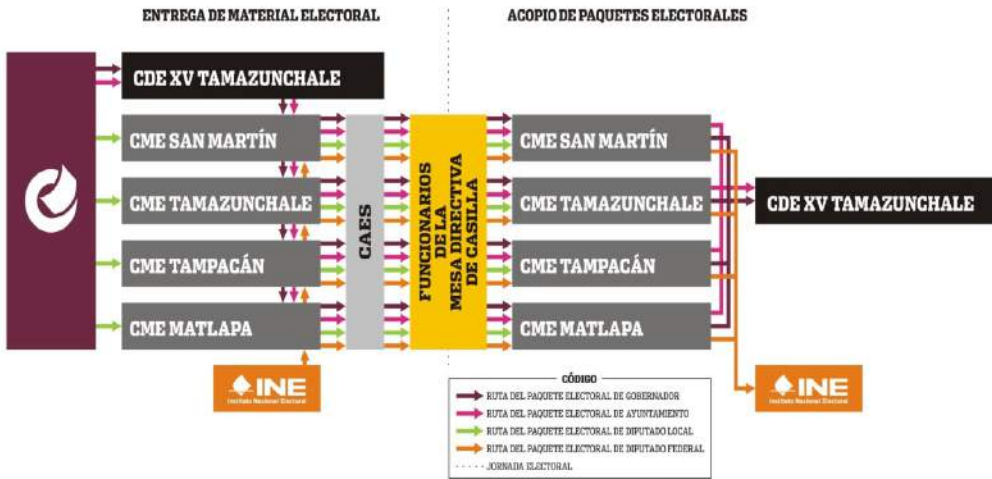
ENTREGA DE MATERIAL ELECTORAL

ACOPIO DE PAQUETES ELECTORALES

CDE XV TAMAZUNCHALE

CME SAN MARTÍN

CME TAMAZUNCHALE

CME TAMPACÁN

CME MATLAPA

INE
Instituto Nacional Electoral

CAES

FUNCIONARIOS DE LA MESA DIRECTIVA DE CASILLA

CME SAN MARTÍN

CME TAMAZUNCHALE

CME TAMPACÁN

CME MATLAPA

CDE XV TAMAZUNCHALE

INE
Instituto Nacional Electoral

CÓDIGO
RUTA DEL PAQUETE ELECTORAL DE GOBERNADOR
RUTA DEL PAQUETE ELECTORAL DE AYUNTAMIENTO
RUTA DEL PAQUETE ELECTORAL DE DIPUTADO LOCAL
RUTA DEL PAQUETE ELECTORAL DE DIPUTADO FEDERAL
JORNADA ELECTORAL